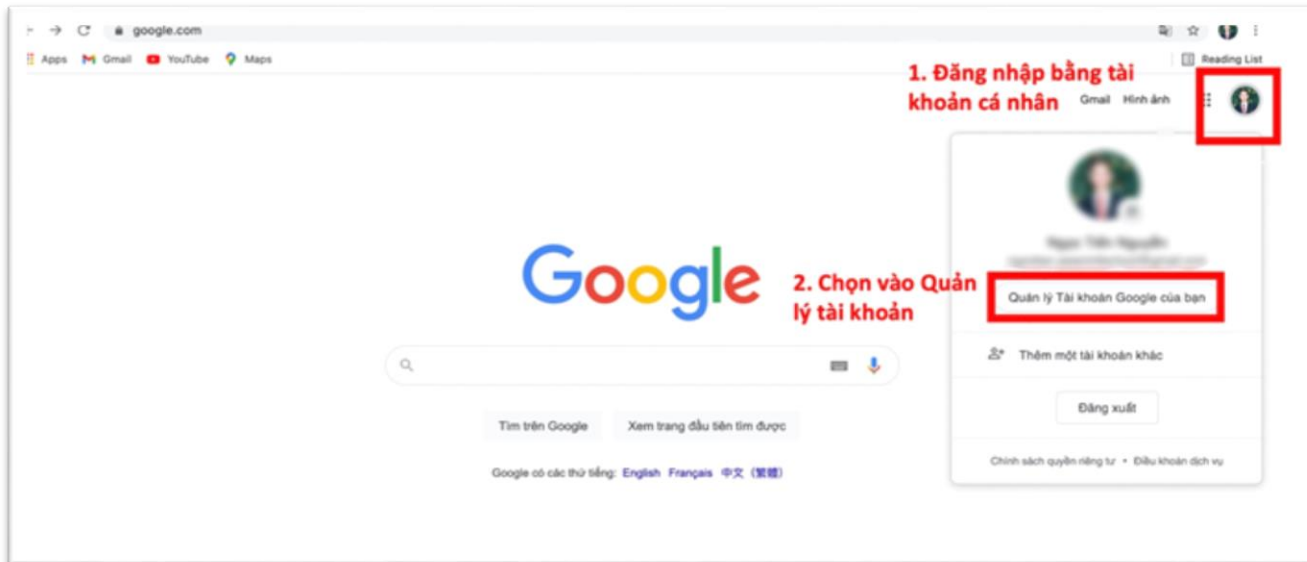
google.com

Apps Gmail YouTube Maps

Reading List

1. Đăng nhập bằng tài khoản cá nhân

Gmail Hình ảnh

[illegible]

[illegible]

Google

2. Chọn vào Quản lý tài khoản

Quản lý Tài khoản Google của bạn

Thêm một tài khoản khác

Đăng xuất

Chính sách quyền riêng tư • Điều khoản dịch vụ

Tìm trên Google Xem trang đầu tiên tìm được

Google có các thứ tiếng: English Français 中文（繁體）